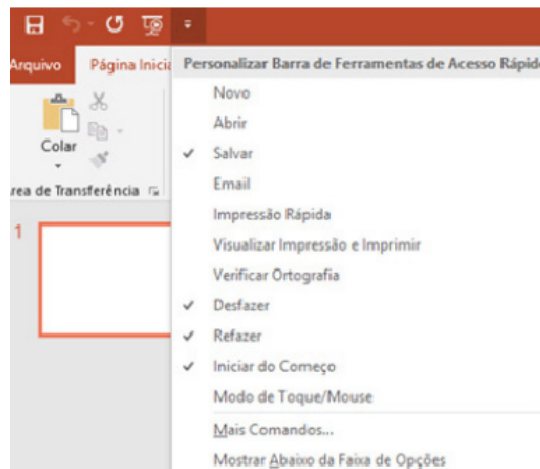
Arquivo
Página Inicia
Colar
rea de Transferência
1
Personalizar Barra de Ferramentas de Acesso Rápid
Novo
Abrir
✓ Salvar
Email
Impressão Rápida
Visualizar Impressão e Imprimir
Verificar Ortografia
✓ Desfazer
✓ Refazer
✓ Iniciar do Começo
Modo de Toque/Mouse
Mais Comandos...
Mostrar Abaixo da Faixa de Opções